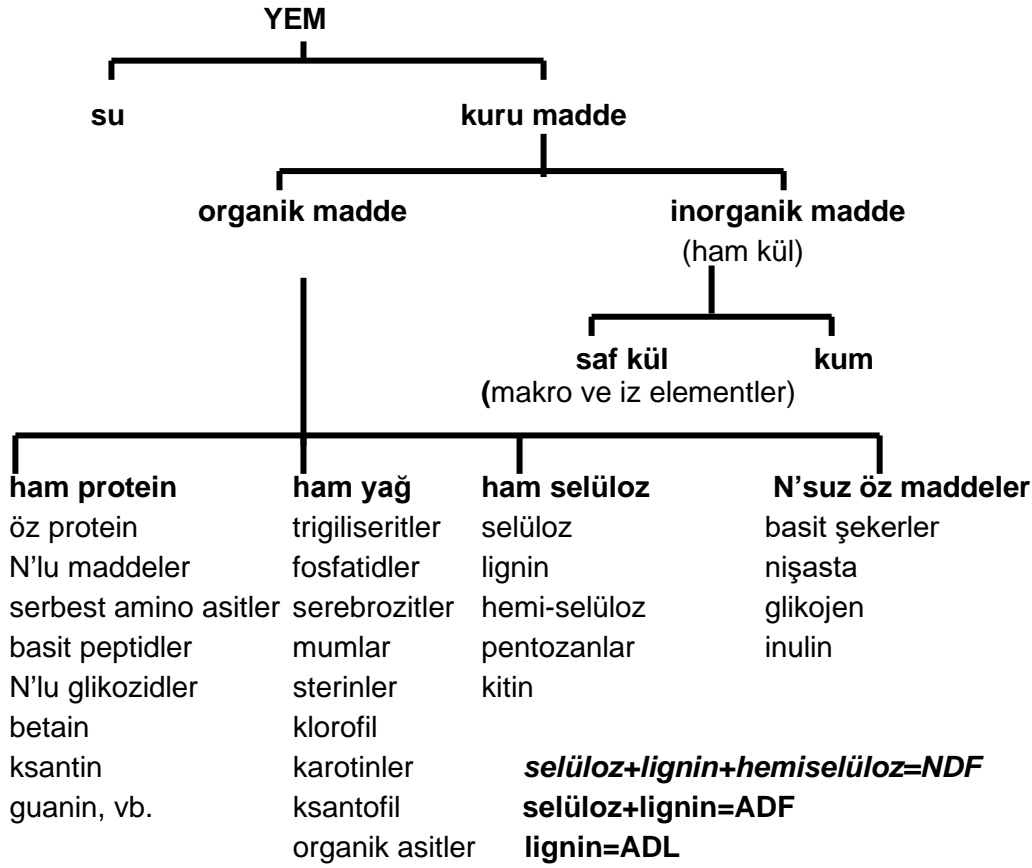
YEM

su

kuru madde

organik madde

inorganik madde
(ham kül)

saf kül
(makro ve iz elementler)

kum

ham protein
öz protein
N'lu maddeler
serbest amino asitler
basit peptidler
N'lu glikozidler
betain
ksantin
guanin, vb.

ham yağ
trigiliseritler
fosfatidler
serebrozitler
mumlar
sterinler
klorofil
karotinler
ksantofil
organik asitler

ham selüloz
selüloz
lignin
hemi-selüloz
pentozanlar
kitin

N'suz öz maddeler
basit şekerler
nişasta
glikojen
inulin

selüloz+lignin+hemiselüloz=NDF
selüloz+lignin=ADF
lignin=ADL